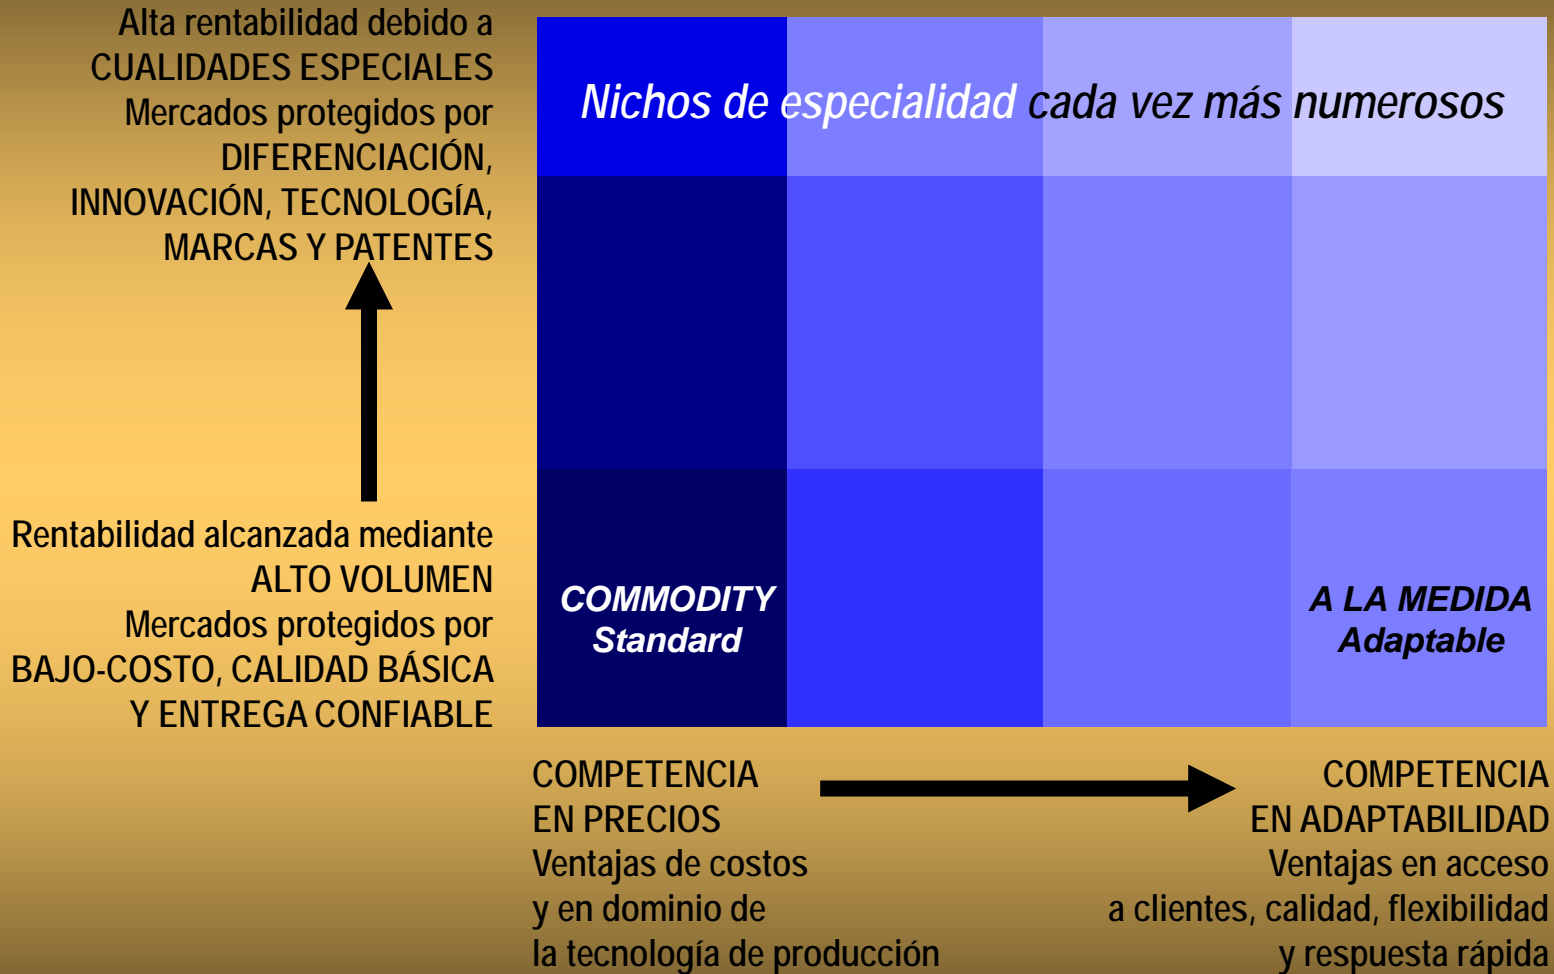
Alta rentabilidad debido a CUALIDADES ESPECIALES
Mercados protegidos por DIFERENCIACIÓN, INNOVACIÓN, TECNOLOGÍA, MARCAS Y PATENTES

Nichos de especialidad cada vez más numerosos

Rentabilidad alcanzada mediante ALTO VOLUMEN
Mercados protegidos por BAJO-COSTO, CALIDAD BÁSICA Y ENTREGA CONFIABLE

COMMODITY
Standard

A LA MEDIDA
Adaptable

COMPETENCIA EN PRECIOS
Ventajas de costos y en dominio de la tecnología de producción

COMPETENCIA EN ADAPTABILIDAD
Ventajas en acceso a clientes, calidad, flexibilidad y respuesta rápida